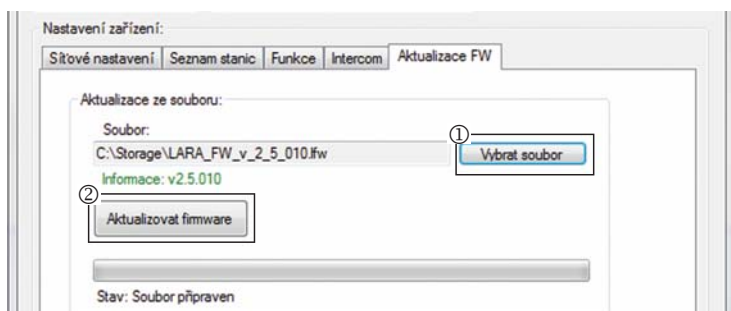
Nastavení zařízení:

Síťové nastavení | Seznam stanic | Funkce | Intercom | Aktualizace FW

Aktualizace ze souboru:

Soubor:

C:\Storage\LARA_FW_v_2_5_010.lfw

①

Vybrat soubor

Informace: v2.5.010

②

Aktualizovat firmware

Stav: Soubor připraven